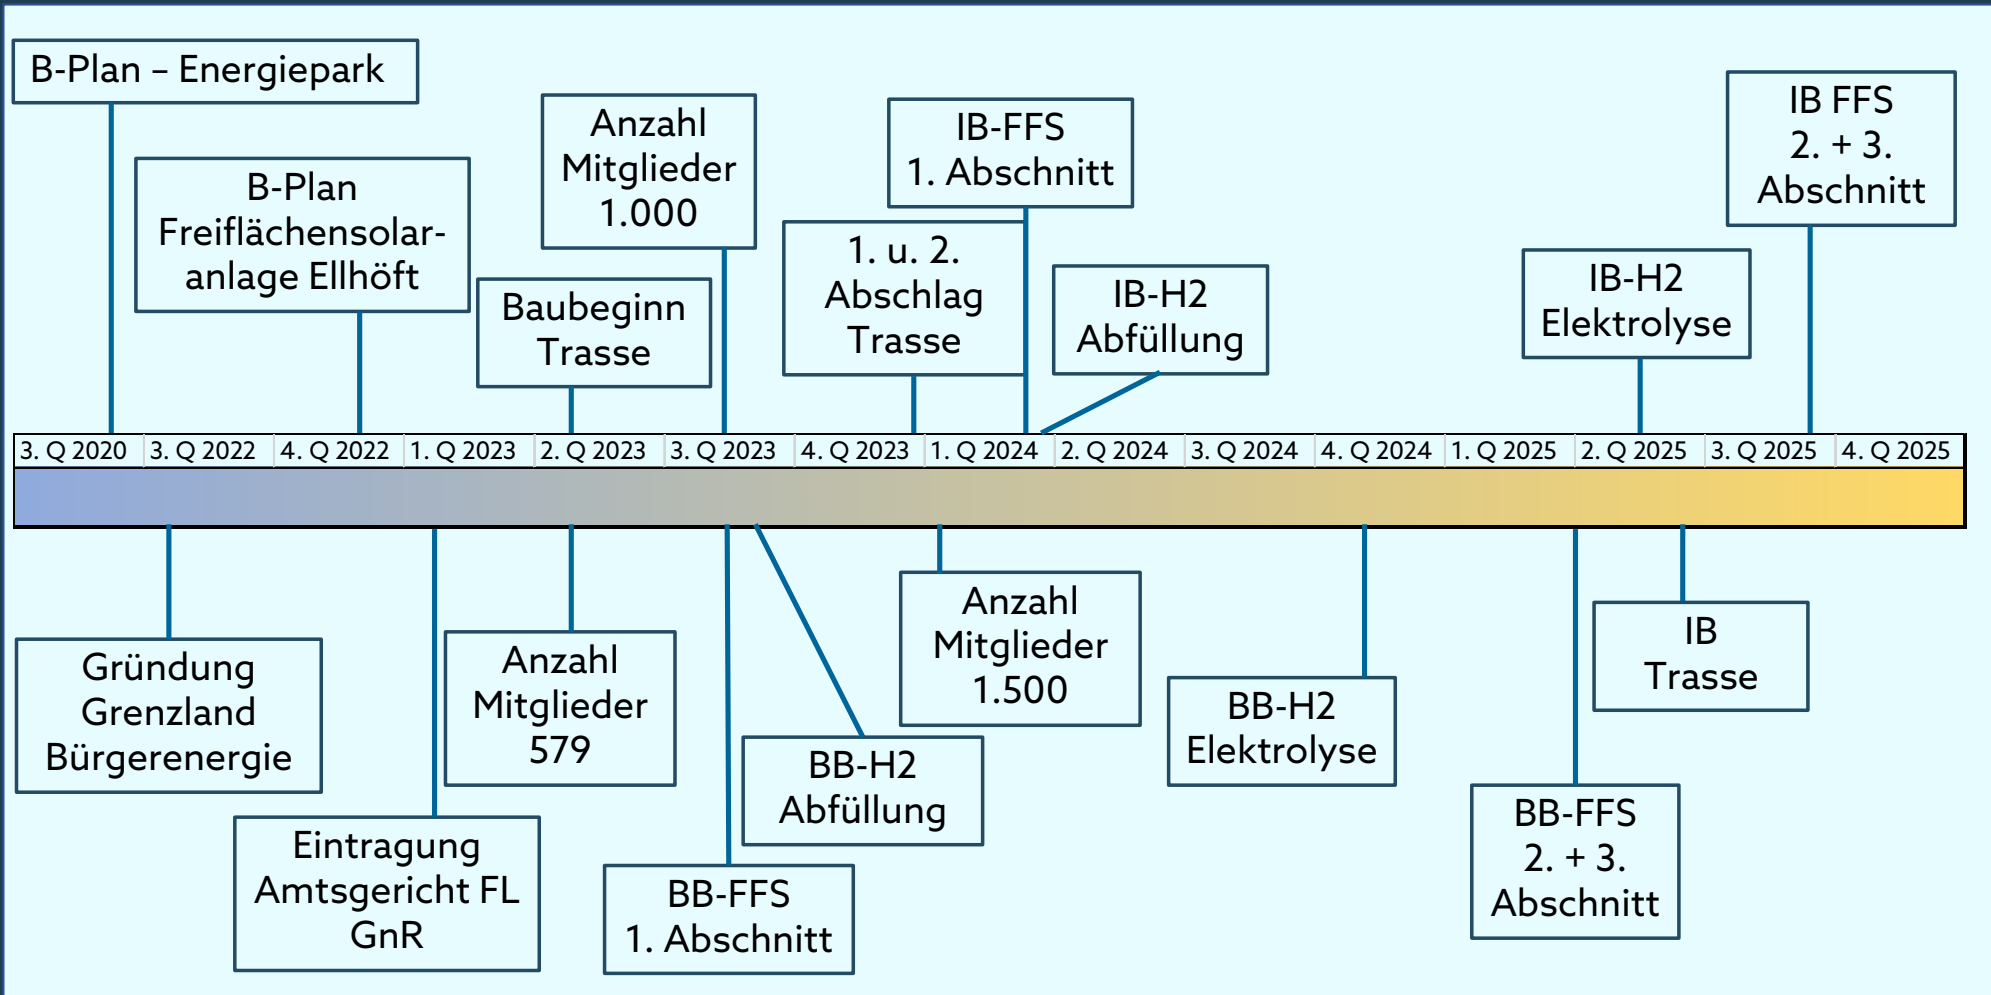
B-Plan – Energiepark

B-Plan Freiflächensolaranlage Ellhöft

Baubeginn Trasse

Anzahl Mitglieder 1.000

1. u. 2. Abschlag Trasse

IB-FFS 1. Abschnitt

IB-H2 Abfüllung

IB-H2 Elektrolyse

IB FFS 2. + 3. Abschnitt

| 3. Q 2020 | 3. Q 2022 | 4. Q 2022 | 1. Q 2023 | 2. Q 2023 | 3. Q 2023 | 4. Q 2023 | 1. Q 2024 | 2. Q 2024 | 3. Q 2024 | 4. Q 2024 | 1. Q 2025 | 2. Q 2025 | 3. Q 2025 | 4. Q 2025 |
|---|---|---|---|---|---|---|---|---|---|---|---|---|---|---|

Gründung Grenzland Bürgerenergie

Eintragung Amtsgericht FL GnR

Anzahl Mitglieder 579

BB-FFS 1. Abschnitt

BB-H2 Abfüllung

Anzahl Mitglieder 1.500

BB-H2 Elektrolyse

BB-FFS 2. + 3. Abschnitt

IB Trasse